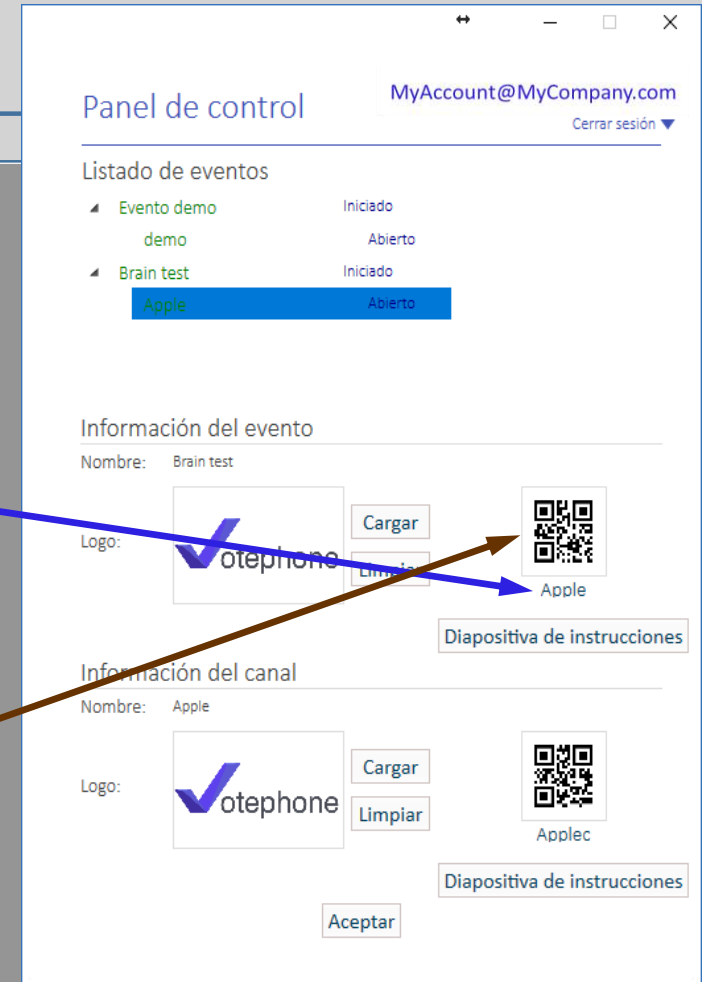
Panel de control

MyAccount@MyCompany.com

Cerrar sesión ▼

Listado de eventos

Evento demo Iniciado
demo Abierto
Brain test Iniciado
Apple Abierto

Información del evento

Nombre: Brain test

Logo: Votephone

Cargar

Limpiar

Apple

Diapositiva de instrucciones

Información del canal

Nombre: Apple

Logo: Votephone

Cargar

Limpiar

Applec

Diapositiva de instrucciones

Aceptar